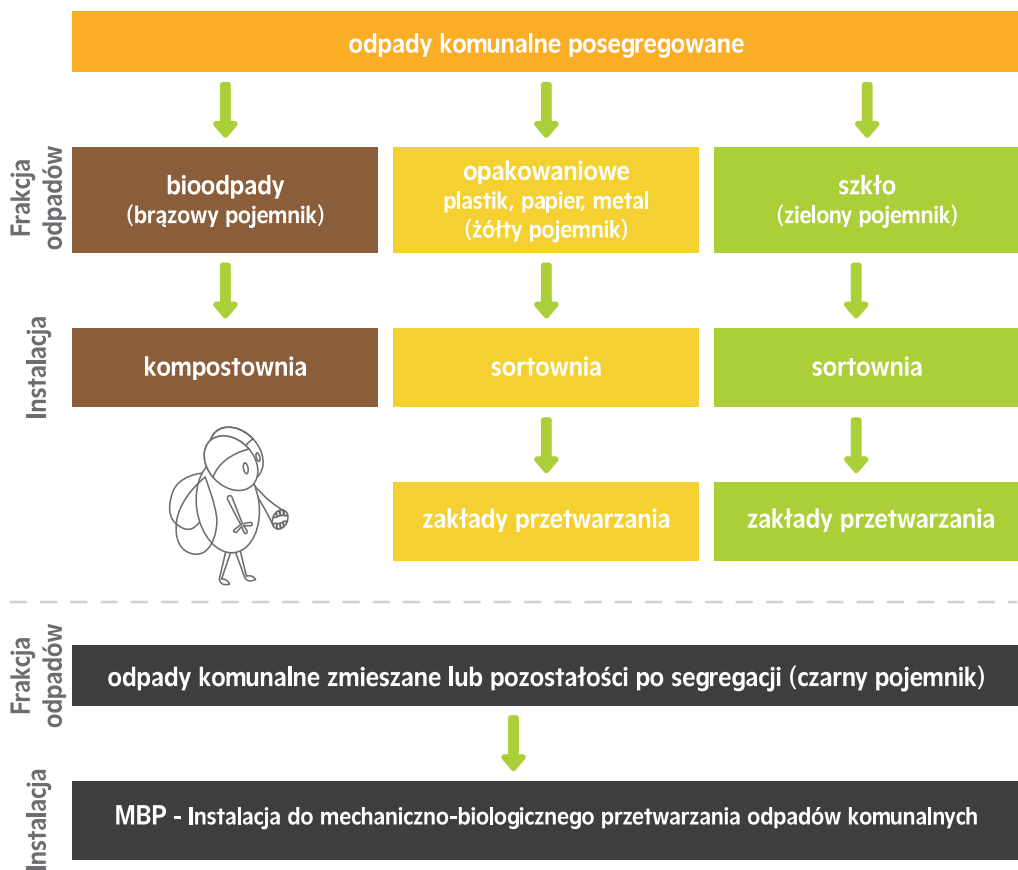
odpady komunalne posegregowane

Frakcja odpadów

bioodpady (brązowy pojemnik)

opakowaniowe plastik, papier, metal (żółty pojemnik)

szkło (zielony pojemnik)

Instalacja

kompostownia

sortownia

sortownia

zakłady przetwarzania

zakłady przetwarzania

Frakcja odpadów

odpady komunalne zmieszane lub pozostałości po segregacji (czarny pojemnik)

Instalacja

MBP - Instalacja do mechaniczno-biologicznego przetwarzania odpadów komunalnych